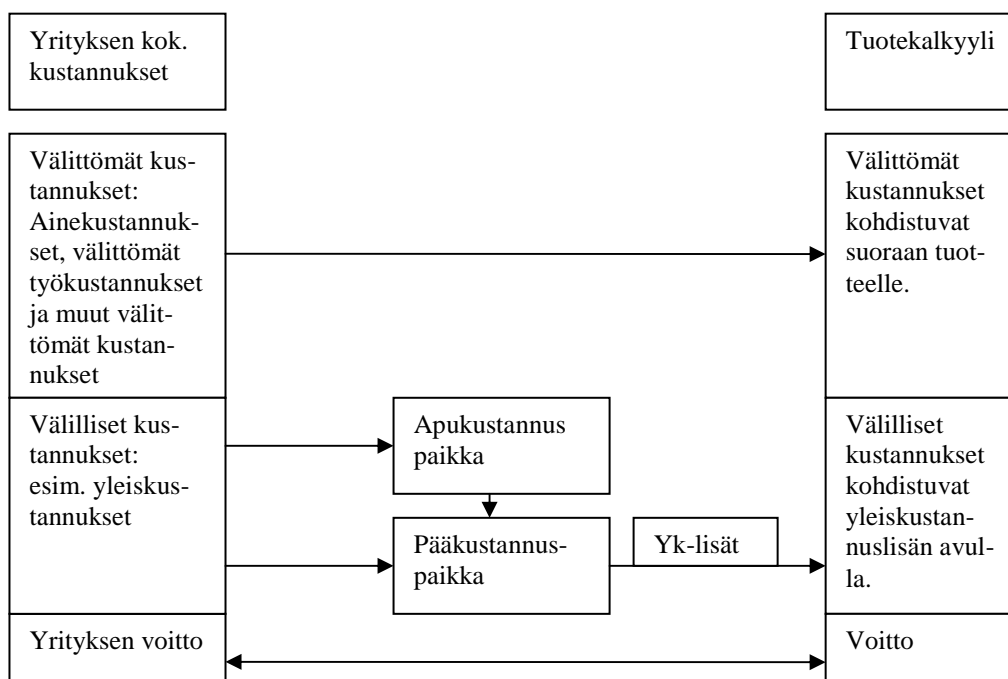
Yrityksen kok. kustannukset

Tuotekalkyyli

Välittömät kustannukset: Ainekustannukset, välittömät työkustannukset ja muut välittömät kustannukset

Välittömät kustannukset kohdistuvat suoraan tuotteelle.

Välilliset kustannukset: esim. yleiskustannukset

Apukustannus paikka

Pääkustannuspaikka

Yk-lisät

Välilliset kustannukset kohdistuvat yleiskustannuslisän avulla.

Yrityksen voitto

Voitto